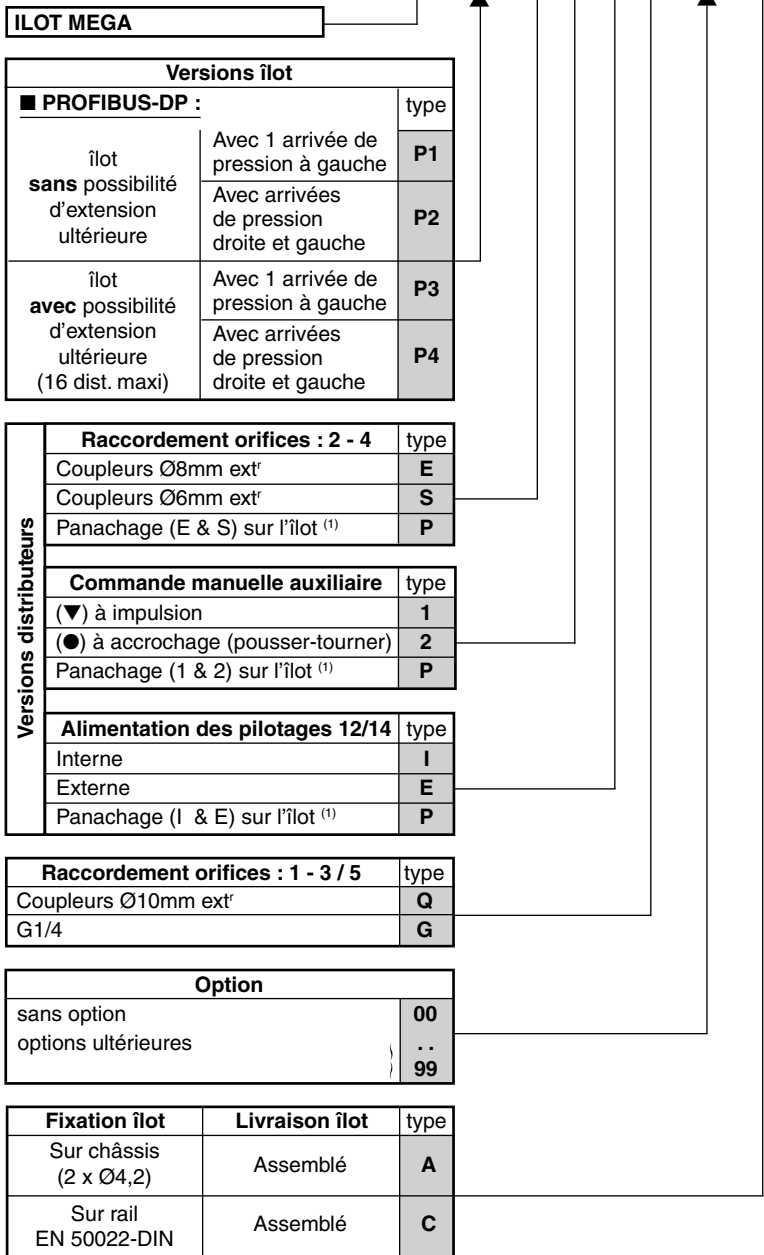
ILOT MEGA

| Versions îlot | | |
|---|---|---|
| ■ PROFIBUS-DP : | | type |
| îlot **sans** possibilité d'extension ultérieure | Avec 1 arrivée de pression à gauche | P1 |
| | Avec arrivées de pression droite et gauche | P2 |
| îlot **avec** possibilité d'extension ultérieure (16 dist. maxi) | Avec 1 arrivée de pression à gauche | P3 |
| | Avec arrivées de pression droite et gauche | P4 |

Versions distributeurs

| Raccordement orifices : 2 - 4 | type |
|---|---|
| Coupleurs Ø8mm ext$^r$ | E |
| Coupleurs Ø6mm ext$^r$ | S |
| Panachage (E & S) sur l'îlot $^{(1)}$ | P |

| Commande manuelle auxiliaire | type |
|---|---|
| (▼) à impulsion | 1 |
| (●) à accrochage (pousser-tourner) | 2 |
| Panachage (1 & 2) sur l'îlot $^{(1)}$ | P |

| Alimentation des pilotages 12/14 | type |
|---|---|
| Interne | I |
| Externe | E |
| Panachage (I & E) sur l'îlot $^{(1)}$ | P |

| Raccordement orifices : 1 - 3 / 5 | type |
|---|---|
| Coupleurs Ø10mm ext$^r$ | Q |
| G1/4 | G |

| Option | |
|---|---|
| sans option | 00 |
| options ultérieures | .. 99 |

| Fixation îlot | Livraison îlot | type |
|---|---|---|
| Sur châssis (2 x Ø4,2) | Assemblé | A |
| Sur rail EN 50022-DIN | Assemblé | C |